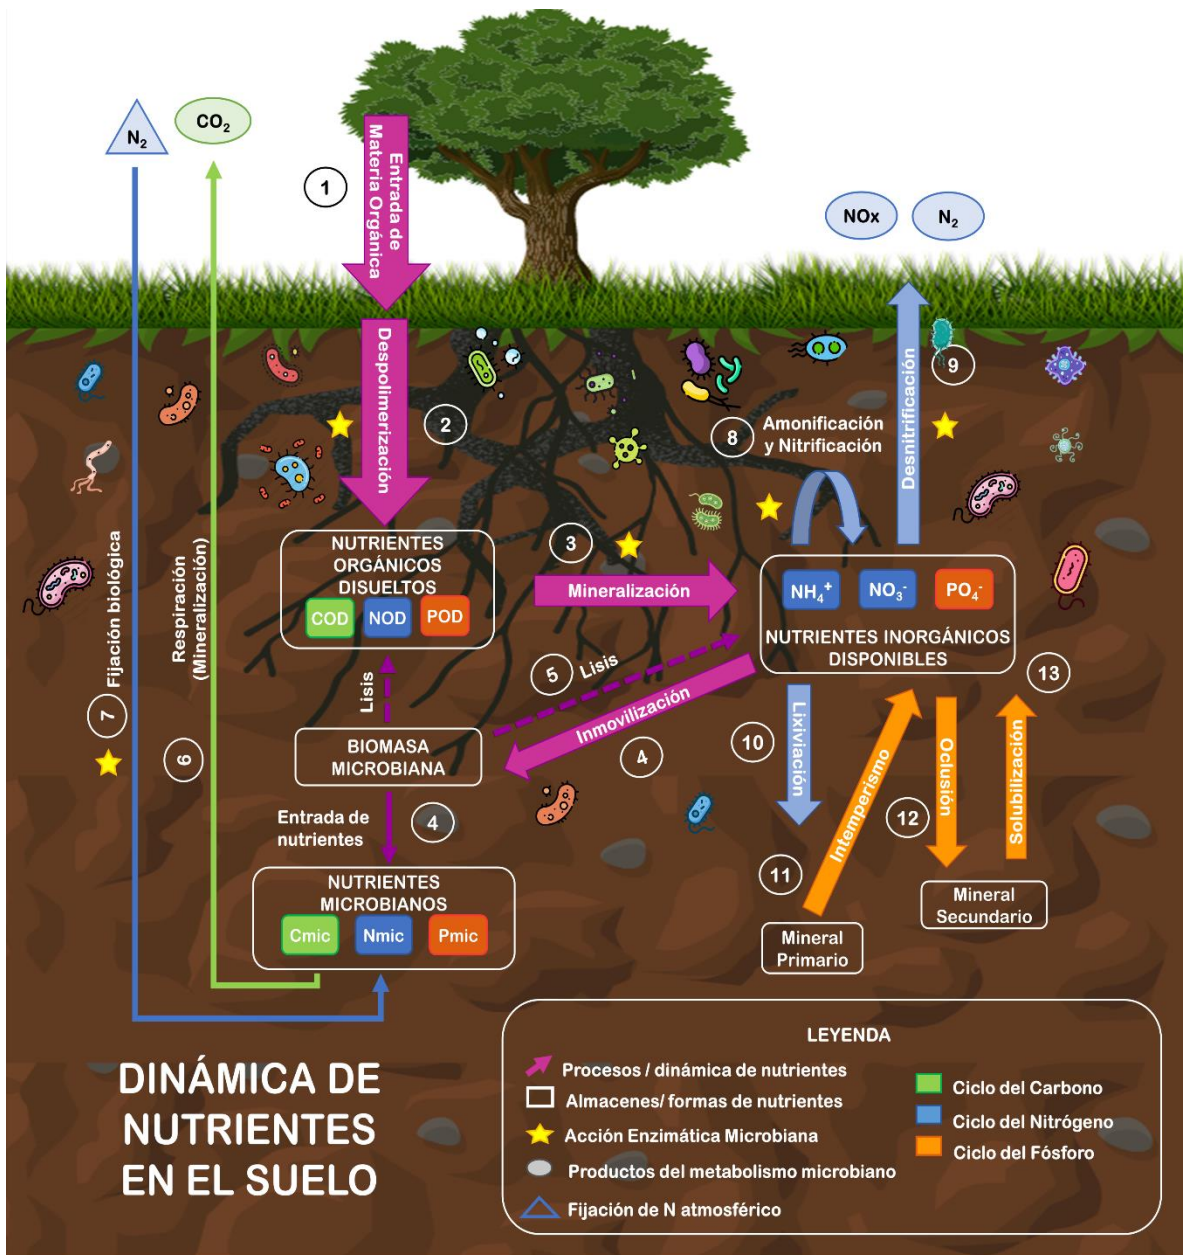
$N_2$

$CO_2$

1

Entrada de Materia Orgánica

NOx

$N_2$

Despolimerización

2

9

Desnitrificación

8

Amonificación y Nitrificación

Fijación biológica

7

Respiración (Mineralización)

6

NUTRIENTES ORGÁNICOS DISUELTOS

COD NOD POD

3

Mineralización

$NH_4^+$ $NO_3^-$ $PO_4^-$

NUTRIENTES INORGÁNICOS DISPONIBLES

13

5

Lisis

Lisis

Inmovilización

4

BIOMASA MICROBIANA

10

Lixiviación

Intemperismo

Oclusión

Solubilización

Entrada de nutrientes

4

12

11

NUTRIENTES MICROBIANOS

Cmic Nmic Pmic

Mineral Primario

Mineral Secundario

DINÁMICA DE NUTRIENTES EN EL SUELO

LEYENDA

Procesos / dinámica de nutrientes

Almacenes/ formas de nutrientes

Acción Enzimática Microbiana

Productos del metabolismo microbiano

Fijación de N atmosférico

Ciclo del Carbono

Ciclo del Nitrógeno

Ciclo del Fósforo